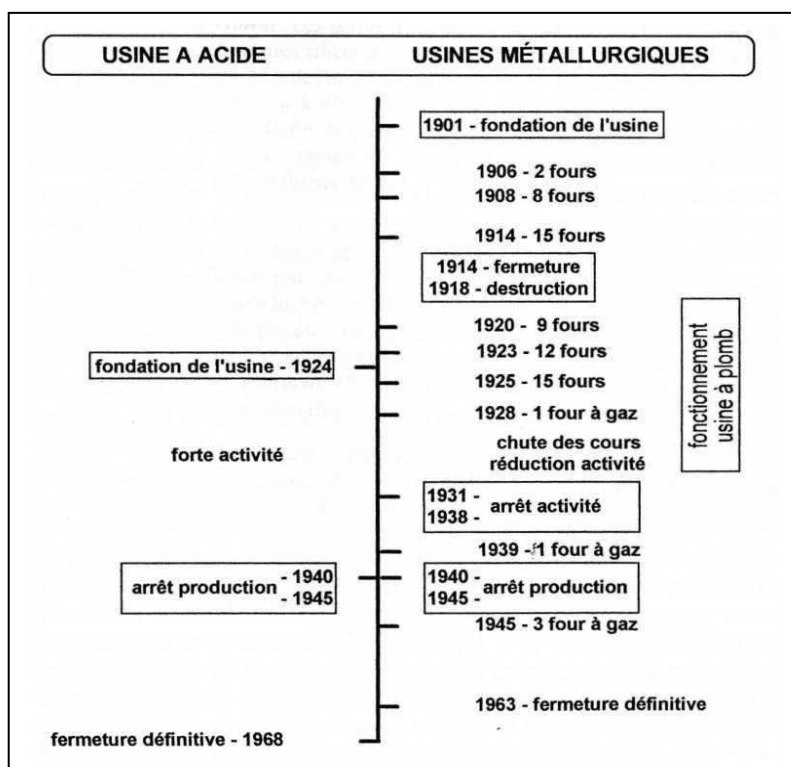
USINE A ACIDE USINES MÉTALLURGIQUES

1901 - fondation de l'usine

1906 - 2 fours

1908 - 8 fours

1914 - 15 fours

1914 - fermeture
1918 - destruction

1920 - 9 fours

fondation de l'usine - 1924

1923 - 12 fours

1925 - 15 fours

1928 - 1 four à gaz

forte activité

chute des cours
réduction activité

fonctionnement usine à plomb

1931 -
1938 - arrêt activité

1939 - 1 four à gaz

arrêt production - 1940
- 1945

1940 -
1945 - arrêt production

1945 - 3 four à gaz

1963 - fermeture définitive

fermeture définitive - 1968